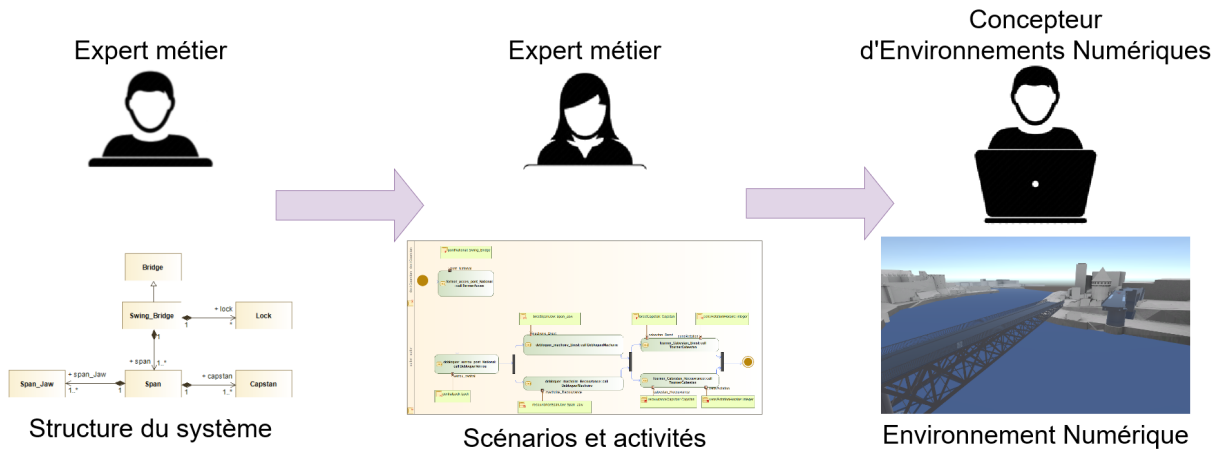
Expert métier

Expert métier

Concepteur d'Environnements Numériques

Bridge

Swing_Bridge

+ lock

1

*

Lock

1

+ span

1..*

Span_Jaw

+ span_Jaw

1..*

1

Span

1

+ capstan

1..*

Capstan

Structure du système

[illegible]

Scénarios et activités

Environnement Numérique